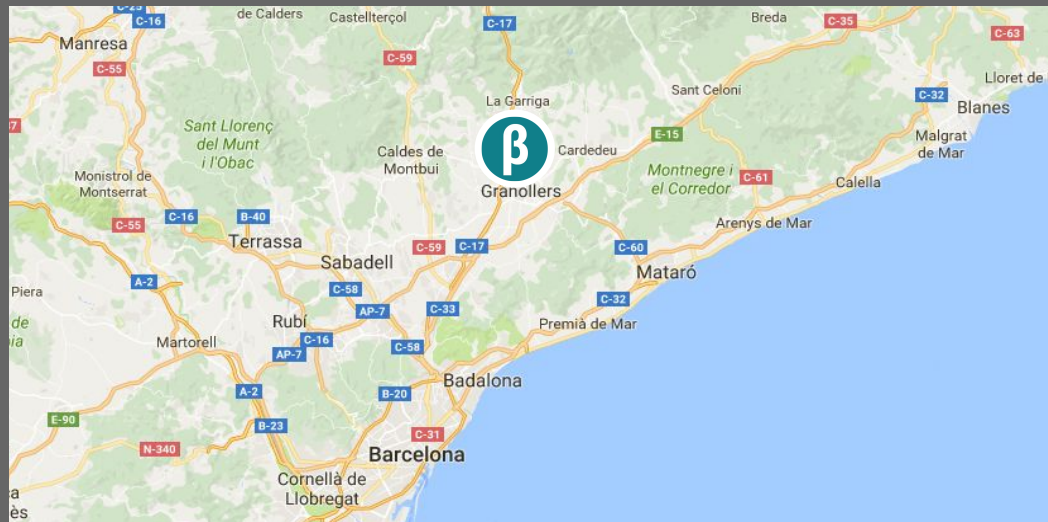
C-25
C-16
de Calders
Castellterçol
C-17
Breda
C-35
C-63
Manresa
C-59
Lloret de
C-55
La Garriga
Sant Celoni
C-32
Blanes
Sant Llorenç del Munt i l'Obac
β
E-15
Malgrat de Mar
Caldes de Montbui
Cardedeu
Montnegre i el Corredor
Monistrol de Montserrat
C-61
Granollers
Calella
C-16
B-40
C-55
Arenys de Mar
Terrassa
C-59
C-17
C-60
Sabadell
Mataró
A-2
Piera
C-58
C-32
AP-7
C-33
Rubí
Premià de Mar
C-16
Martorell
C-58
AP-7
Badalona
A-2
B-20
E-90
B-23
C-31
N-340
Barcelona
Cornellà de Llobregat